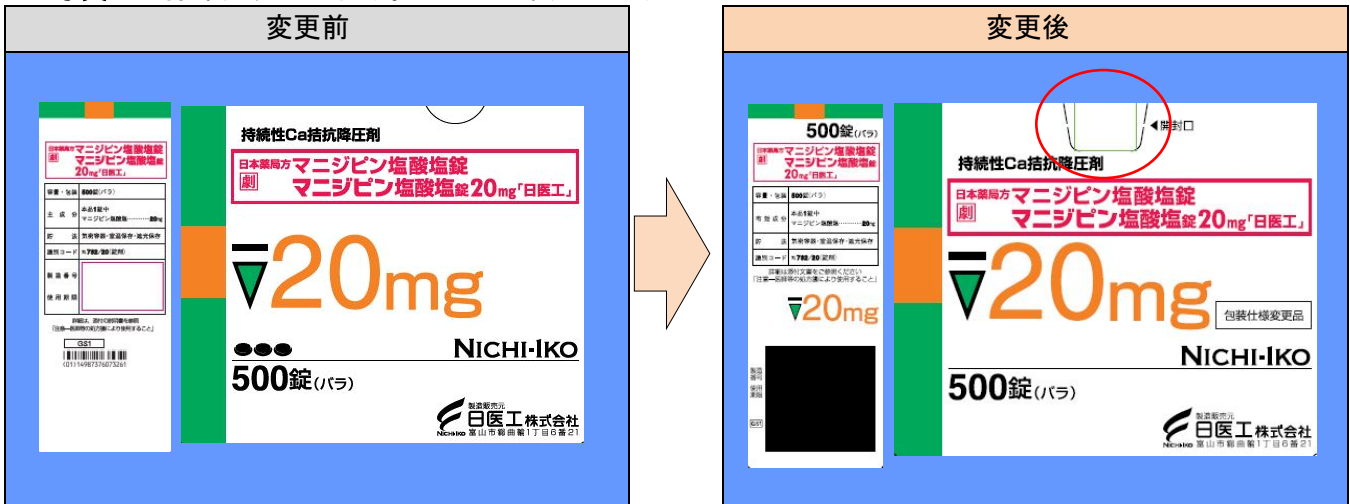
変更前

日本薬局方 マニジピン塩酸塩錠
劇 マニジピン塩酸塩錠
20mg「日医工」

| 容量・包装 | 500錠(バラ) |
|---|---|
| 主成分 | 本品1錠中 マニジピン塩酸塩……20mg |
| 貯法 | 気密容器・室温保存・遮光保存 |
| 識別コード | n782/20(錠剤) |
| 製造番号 | |
| 使用期限 | |

詳細は、添付文書等を参照のこと
「注意—医師等の処方箋により使用すること」

GS1
(01)14987376073261

持続性Ca拮抗降圧剤

日本薬局方 マニジピン塩酸塩錠
劇 マニジピン塩酸塩錠20mg「日医工」

20mg

NICHI-IKO

500錠(バラ)

製造販売元
日医工株式会社
富山市総曲輪1丁目6番21

変更後

500錠(バラ)

日本薬局方 マニジピン塩酸塩錠
劇 マニジピン塩酸塩錠
20mg「日医工」

| 容量・包装 | 500錠(バラ) |
|---|---|
| 有効成分 | 本品1錠中 マニジピン塩酸塩……20mg |
| 貯法 | 気密容器・室温保存・遮光保存 |
| 識別コード | n782/20(錠剤) |

詳細は添付文書をご参照ください
「注意—医師等の処方箋により使用すること」

20mg

製造番号
使用期限

◀開封口

持続性Ca拮抗降圧剤

日本薬局方 マニジピン塩酸塩錠
劇 マニジピン塩酸塩錠20mg「日医工」

20mg

包装仕様変更品

NICHI-IKO

500錠(バラ)

製造販売元
日医工株式会社
富山市総曲輪1丁目6番21